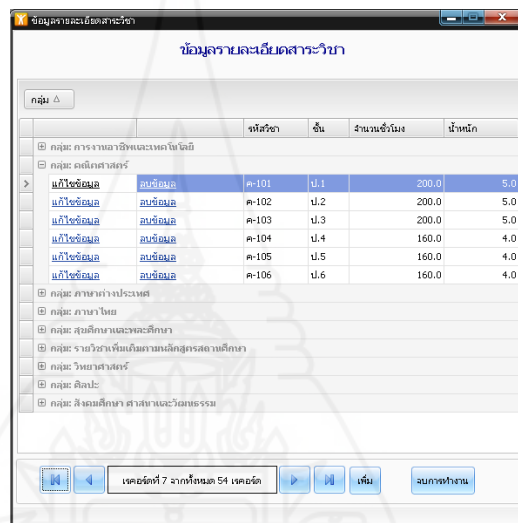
ข้อมูลรายละเอียดสาระวิชา

ข้อมูลรายละเอียดสาระวิชา

กลุ่ม △

| | | | รหัสวิชา | ชั้น | จำนวนชั่วโมง | น้ำหนัก |
|---|---|---|---|---|---|---|
| | ⊞ กลุ่ม: การงานอาชีพและเทคโนโลยี | | | | | |
| | ⊟ กลุ่ม: คณิตศาสตร์ | | | | | |
| > | แก้ไขข้อมูล | ลบข้อมูล | ค-101 | ป.1 | 200.0 | 5.0 |
| | แก้ไขข้อมูล | ลบข้อมูล | ค-102 | ป.2 | 200.0 | 5.0 |
| | แก้ไขข้อมูล | ลบข้อมูล | ค-103 | ป.3 | 200.0 | 5.0 |
| | แก้ไขข้อมูล | ลบข้อมูล | ค-104 | ป.4 | 160.0 | 4.0 |
| | แก้ไขข้อมูล | ลบข้อมูล | ค-105 | ป.5 | 160.0 | 4.0 |
| | แก้ไขข้อมูล | ลบข้อมูล | ค-106 | ป.6 | 160.0 | 4.0 |
| | ⊞ กลุ่ม: ภาษาต่างประเทศ | | | | | |
| | ⊞ กลุ่ม: ภาษาไทย | | | | | |
| | ⊞ กลุ่ม: สุขศึกษาและพลศึกษา | | | | | |
| | ⊞ กลุ่ม: รายวิชาเพิ่มเติมตามหลักสูตรสถานศึกษา | | | | | |
| | ⊞ กลุ่ม: วิทยาศาสตร์ | | | | | |
| | ⊞ กลุ่ม: ศิลปะ | | | | | |
| | ⊞ กลุ่ม: สังคมศึกษา ศาสนาและวัฒนธรรม | | | | | |

เรคอร์ดที่ 7 จากทั้งหมด 54 เรคอร์ด

เพิ่ม

จบการทำงาน